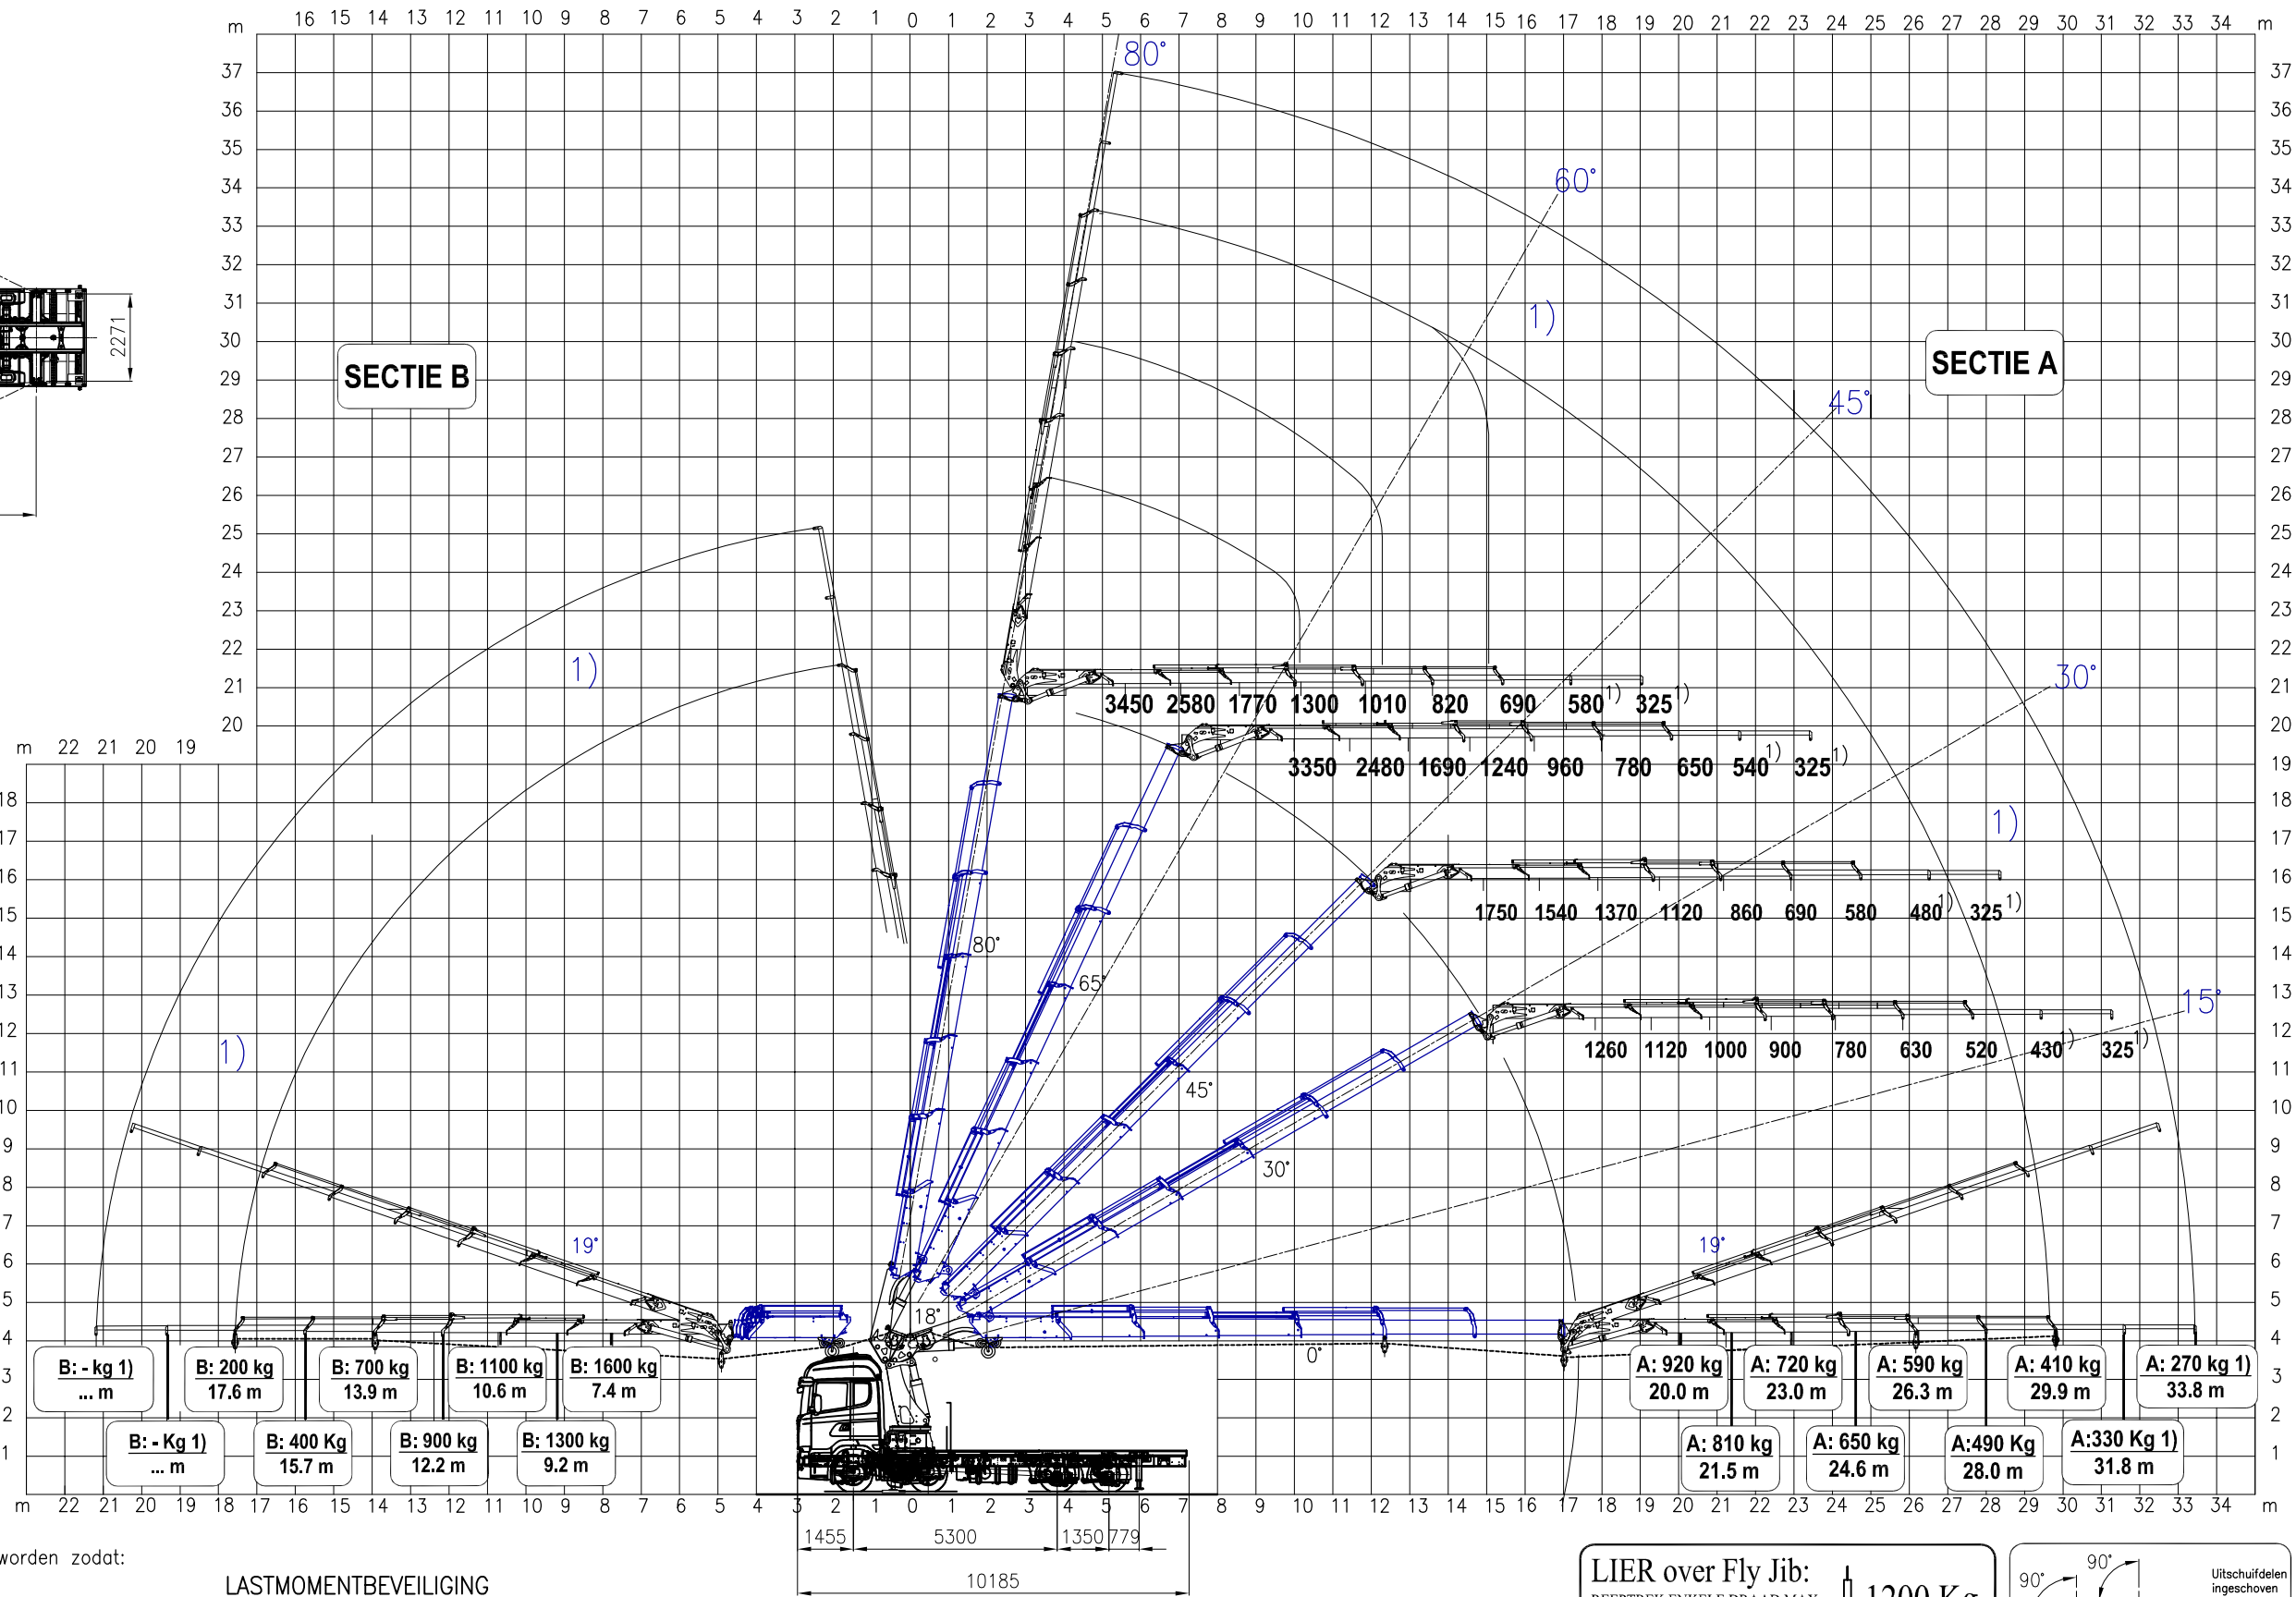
m 16 15 14 13 12 11 10 9 8 7 6 5 4 3 2 1 0 1 2 3 4 5 6 7 8 9 10 11 12 13 14 15 16 17 18 19 20 21 22 23 24 25 26 27 28 29 30 31 32 33 34 m

37 36 35 34 33 32 31 30 29 28 27 26 25 24 23 22 21 20

80°
60°
45°
30°
15°
1)

2271

SECTIE B

SECTIE A

3450 2580 1770 1300 1010 820 690 580$^{1)}$ 325$^{1)}$

3350 2480 1690 1240 960 780 650 540$^{1)}$ 325$^{1)}$

1750 1540 1370 1120 860 690 580 480$^{1)}$ 325$^{1)}$

1260 1120 1000 900 780 630 520 430$^{1)}$ 325$^{1)}$

m 22 21 20 19

18 17 16 15 14 13 12 11 10 9 8 7 6 5 4 3 2 1

80°
65°
45°
30°
19°
19°
18°
0°
1)
1)
1)

B: - kg 1) ... m
B: 200 kg 17.6 m
B: 700 kg 13.9 m
B: 1100 kg 10.6 m
B: 1600 kg 7.4 m
B: - Kg 1) ... m
B: 400 Kg 15.7 m
B: 900 kg 12.2 m
B: 1300 kg 9.2 m

A: 920 kg 20.0 m
A: 720 kg 23.0 m
A: 590 kg 26.3 m
A: 410 kg 29.9 m
A: 270 kg 1) 33.8 m
A: 810 kg 21.5 m
A: 650 kg 24.6 m
A:490 Kg 28.0 m
A:330 Kg 1) 31.8 m

m 22 21 20 19 18 17 16 15 14 13 12 11 10 9 8 7 6 5 4 3 2 1 0 1 2 3 4 5 6 7 8 9 10 11 12 13 14 15 16 17 18 19 20 21 22 23 24 25 26 27 28 29 30 31 32 33 34 m

1455 5300 1350 779
10185

worden zodat:
LASTMOMENTBEVEILIGING

LIER over Fly Jib:
1200 Kg

90° 90°
Uitschuifdelen ingeschoven